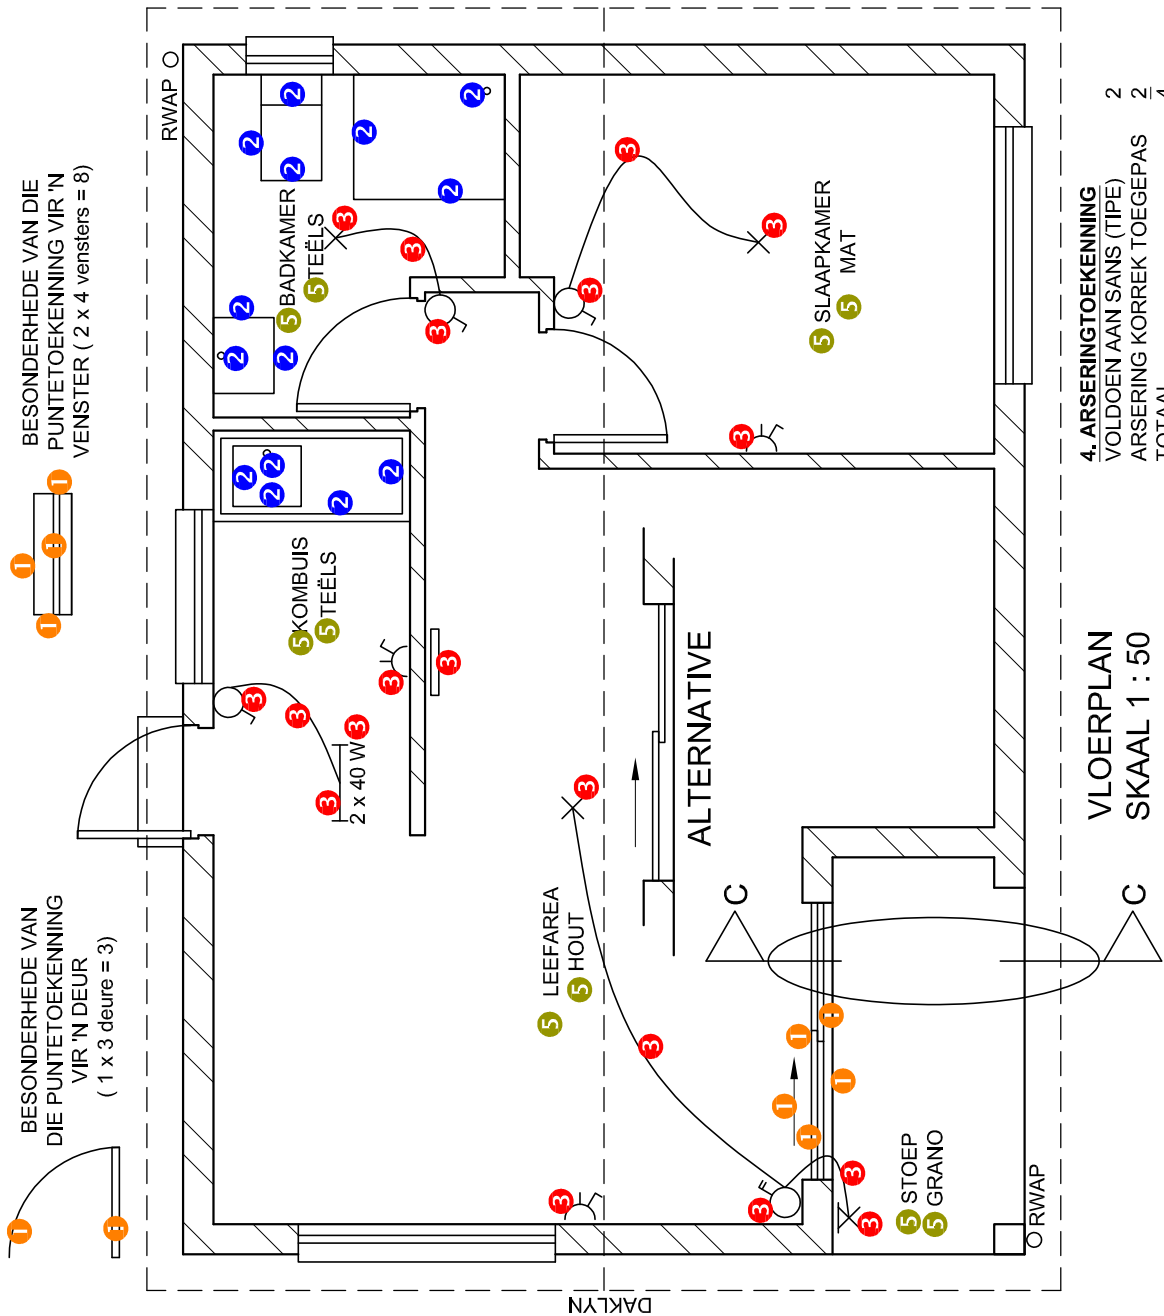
BESONDERHEDE VAN DIE PUNTETOEKENNING VIR 'N VENSTER ( 2 x 4 vensters = 8)

1
1
1
1

RWAP
2
2
2
2
2
2
2
2
2
BADKAMER
5 TEËLS
5
3
3
3
3

SLAAPKAMER
5 MAT
5
3
3
3
3

2
2
2
2
2
2
KOMBUIS
5 TEËLS
5
3
3
3
3
3
3
2 x 40 W

ALTERNATIVE

LEEFAREA
5 HOUT
5
3
3
3
3
3

C
C

1
1
1
1
1
1

STOEP
5 GRANO
5
3
3
RWAP

BESONDERHEDE VAN DIE PUNTETOEKENNING VIR 'N DEUR ( 1 x 3 deure = 3)

1
1

VLOERPLAN
SKAAL 1 : 50

4. ARSERINGTOEKENNING
VOLDOEN AAN SANS (TIPE) 2
ARSERING KORREK TOEGEPAS 2
TOTAAL 4

DAKLYN